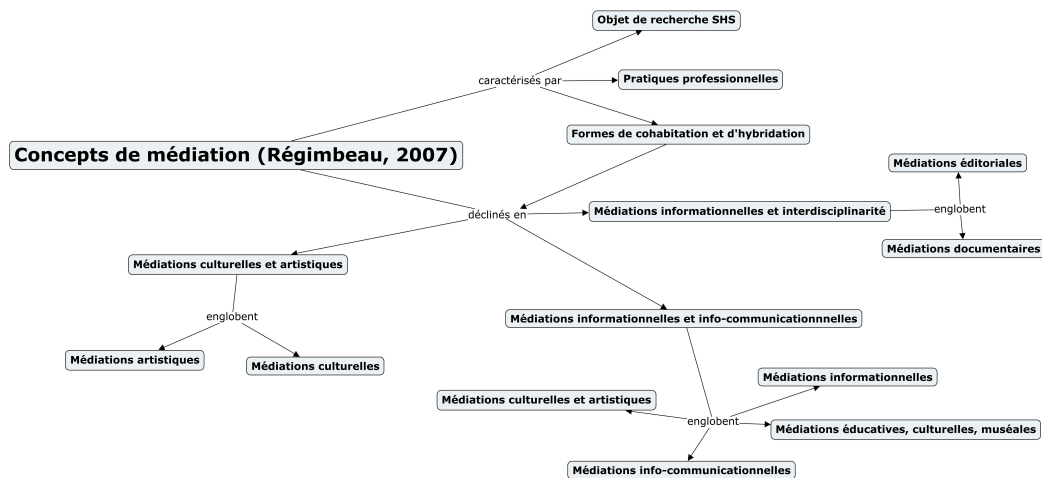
Concepts de médiation (Régimbeau, 2007)

caractérisés par

Objet de recherche SHS

Pratiques professionnelles

Formes de cohabitation et d'hybridation

déclinés en

Médiations informationnelles et interdisciplinarité

englobent

Médiations éditoriales

Médiations documentaires

Médiations culturelles et artistiques

englobent

Médiations artistiques

Médiations culturelles

Médiations informationnelles et info-communicationnnelles

englobent

Médiations culturelles et artistiques

Médiations informationnelles

Médiations éducatives, culturelles, muséales

Médiations info-communicationnelles